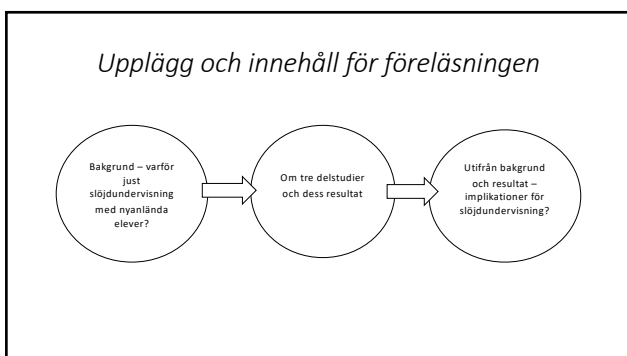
Upplägg och innehåll för föreläsningen

Bakgrund – varför just slöjdundervisning med nyanlända elever?

Om tre delstudier och dess resultat

Utifrån bakgrund och resultat – implikationer för slöjdundervisning?